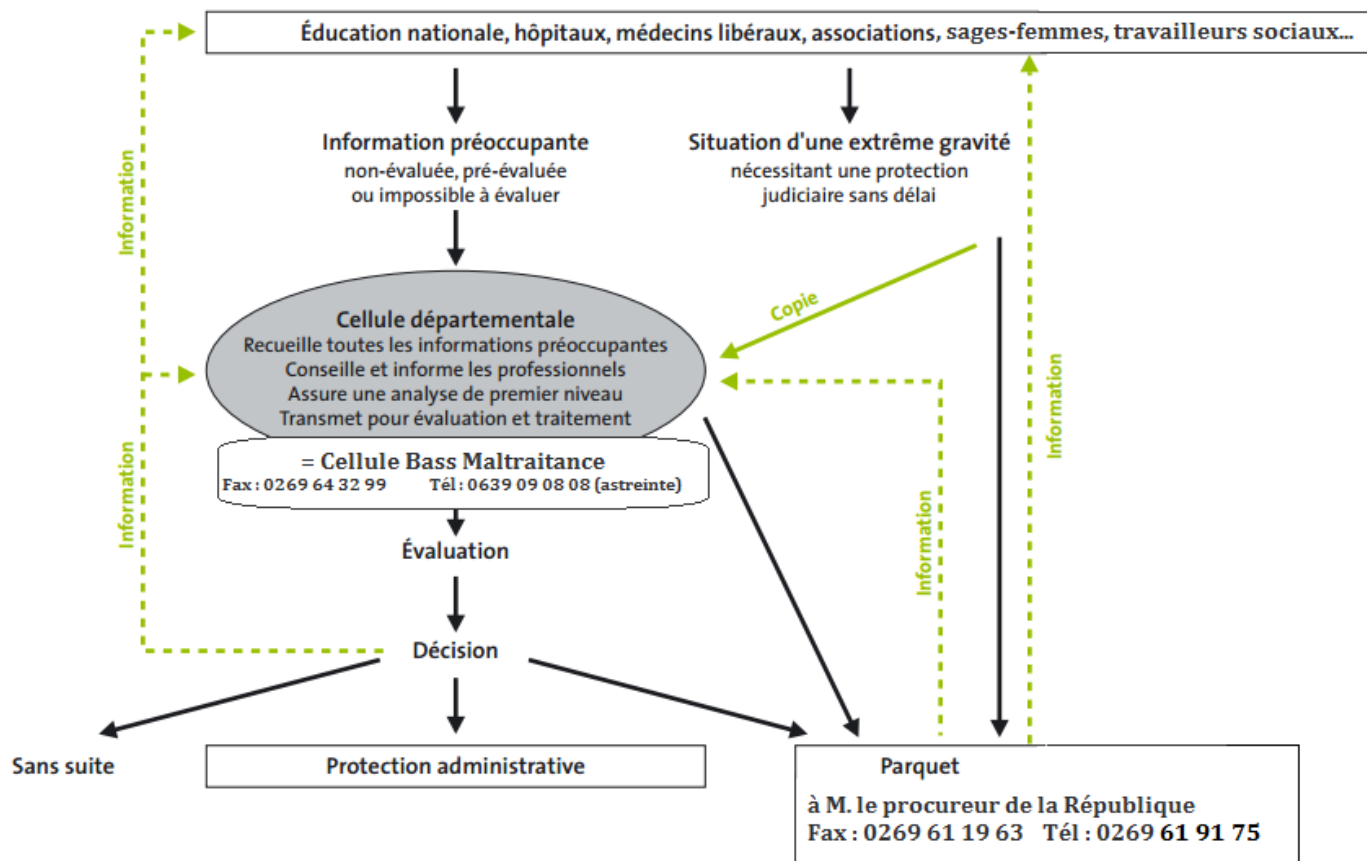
Éducation nationale, hôpitaux, médecins libéraux, associations, sages-femmes, travailleurs sociaux...

Information

Information préoccupante
non-évaluée, pré-évaluée
ou impossible à évaluer

Situation d'une extrême gravité
nécessitant une protection
judiciaire sans délai

Copie

Cellule départementale
Recueille toutes les informations préoccupantes
Conseille et informe les professionnels
Assure une analyse de premier niveau
Transmet pour évaluation et traitement

= Cellule Bass Maltraitance
Fax : 0269 64 32 99 Tél : 0639 09 08 08 (astreinte)

Information

Information

Information

Évaluation

Décision

Sans suite

Protection administrative

Parquet
à M. le procureur de la République
Fax : 0269 61 19 63 Tél : 0269 61 91 75